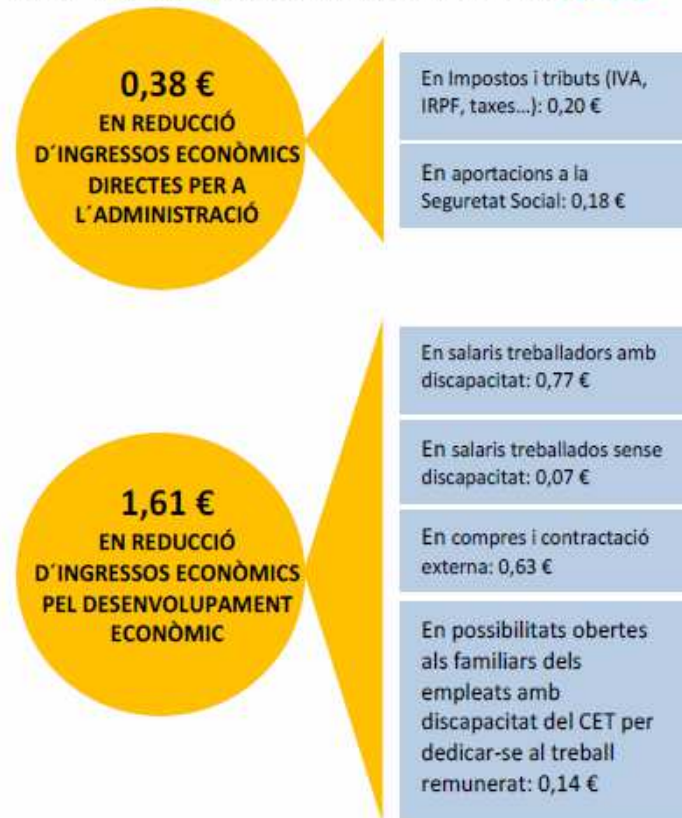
0,38 €
EN REDUCCIÓ D´INGRESSOS ECONÒMICS DIRECTES PER A L´ADMINISTRACIÓ

En Impostos i tributs (IVA, IRPF, taxes...): 0,20 €

En aportacions a la Seguretat Social: 0,18 €

1,61 €
EN REDUCCIÓ D´INGRESSOS ECONÒMICS PEL DESENVOLUPAMENT ECONÒMIC

En salaris treballadors amb discapacitat: 0,77 €

En salaris treballados sense discapacitat: 0,07 €

En compres i contractació externa: 0,63 €

En possibilitats obertes als familiars dels empleats amb discapacitat del CET per dedicar-se al treball remunerat: 0,14 €